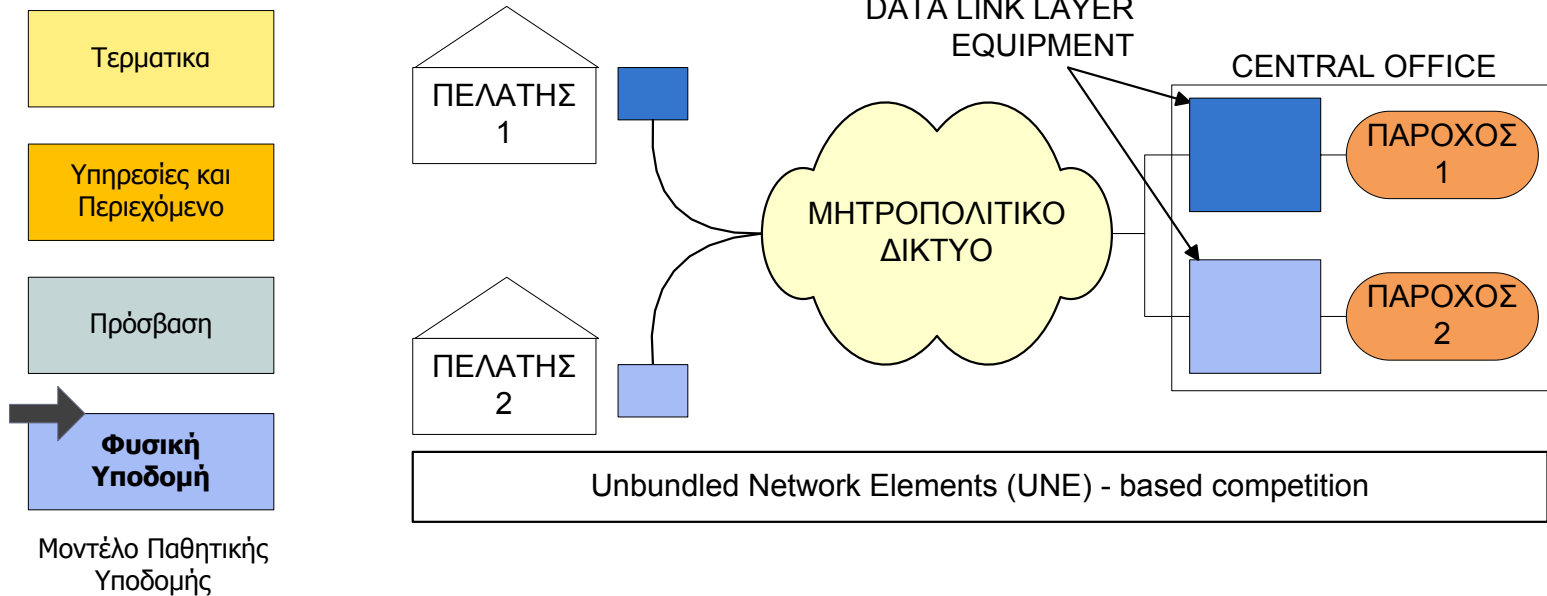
Τερματικα

Υπηρεσίες και Περιεχόμενο

Πρόσβαση

Φυσική Υποδομή

Μοντέλο Παθητικής Υποδομής

DATA LINK LAYER EQUIPMENT

CENTRAL OFFICE

ΠΕΛΑΤΗΣ 1

ΠΕΛΑΤΗΣ 2

ΜΗΤΡΟΠΟΛΙΤΙΚΟ ΔΙΚΤΥΟ

ΠΑΡΟΧΟΣ 1

ΠΑΡΟΧΟΣ 2

Unbundled Network Elements (UNE) - based competition